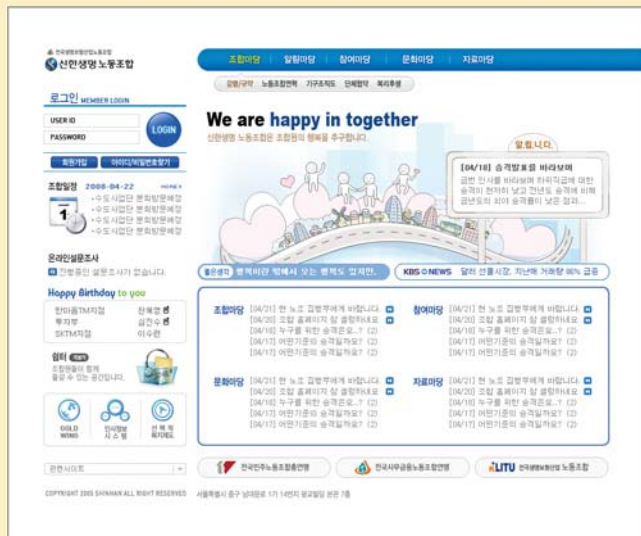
신한생명 노동조합

조합마당 | 알림마당 | 참여마당 | 문화마당 | 자료마당

강령/규약 노동조합연혁 기구조직도 단체협약 복리후생

로그인 MEMBER LOGIN

USER ID

PASSWORD

LOGIN

회원가입 아이디/비밀번호찾기

조합일정 2008-04-22 MORE

· 수도사업단 문화방문예정
· 수도사업단 문화방문예정
· 수도사업단 문화방문예정
· 수도사업단 문화방문예정

온라인설문조사

진행중인 설문조사가 없습니다.

Happy Birthday to you

| 한미홍TM지점 | 장혜영 |
|---|---|
| 투자부 | 김진수 |
| SKTM지점 | 이수현 |

쉼터

조합원들이 함께 즐길 수 있는 공간입니다.

GOLD WING

인사정보 시스템

선택적 복지제도

관련사이트

COPYRIGHT 2005 SHINHAN ALL RIGHT RESERVED 서울특별시 중구 남대문로 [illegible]

We are happy in together

신한생명 노동조합은 조합원의 행복을 추구합니다.

알립니다.

[04/10] 승격발표를 바라보며

금번 인사를 바라보며 하위직급에 대한 승격이 현저히 낮고 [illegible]

좋은생각 행복이란 밖에서 오는 행복도 있지만...

KBS NEWS 달러 선물시장, 지난해 거래량 86% 급증

조합마당
[04/21] 한 노조 집행부에게 바랍니다.
[04/20] 조합 홈페이지 잘 꾸렸어네요
[04/18] 누구를 위한 승격은요...? (2)
[04/17] 어떤기준의 승격일까요? (2)
[04/17] 어떤기준의 승격일까요? (2)

참여마당
[04/21] 한 노조 집행부에게 바랍니다.
[04/20] 조합 홈페이지 잘 꾸렸어네요
[04/18] 누구를 위한 승격은요...? (2)
[04/17] 어떤기준의 승격일까요? (2)
[04/17] 어떤기준의 승격일까요? (2)

문화마당
[04/21] 한 노조 집행부에게 바랍니다.
[04/20] 조합 홈페이지 잘 꾸렸어네요
[04/18] 누구를 위한 승격은요...? (2)
[04/17] 어떤기준의 승격일까요? (2)
[04/17] 어떤기준의 승격일까요? (2)

자료마당
[04/21] 한 노조 집행부에게 바랍니다.
[04/20] 조합 홈페이지 잘 꾸렸어네요
[04/18] 누구를 위한 승격은요...? (2)
[04/17] 어떤기준의 승격일까요? (2)
[04/17] 어떤기준의 승격일까요? (2)

한국민주노동조합총연맹

한국사무금융노동조합연맹

LITU 한국생명보험산업 노동조합